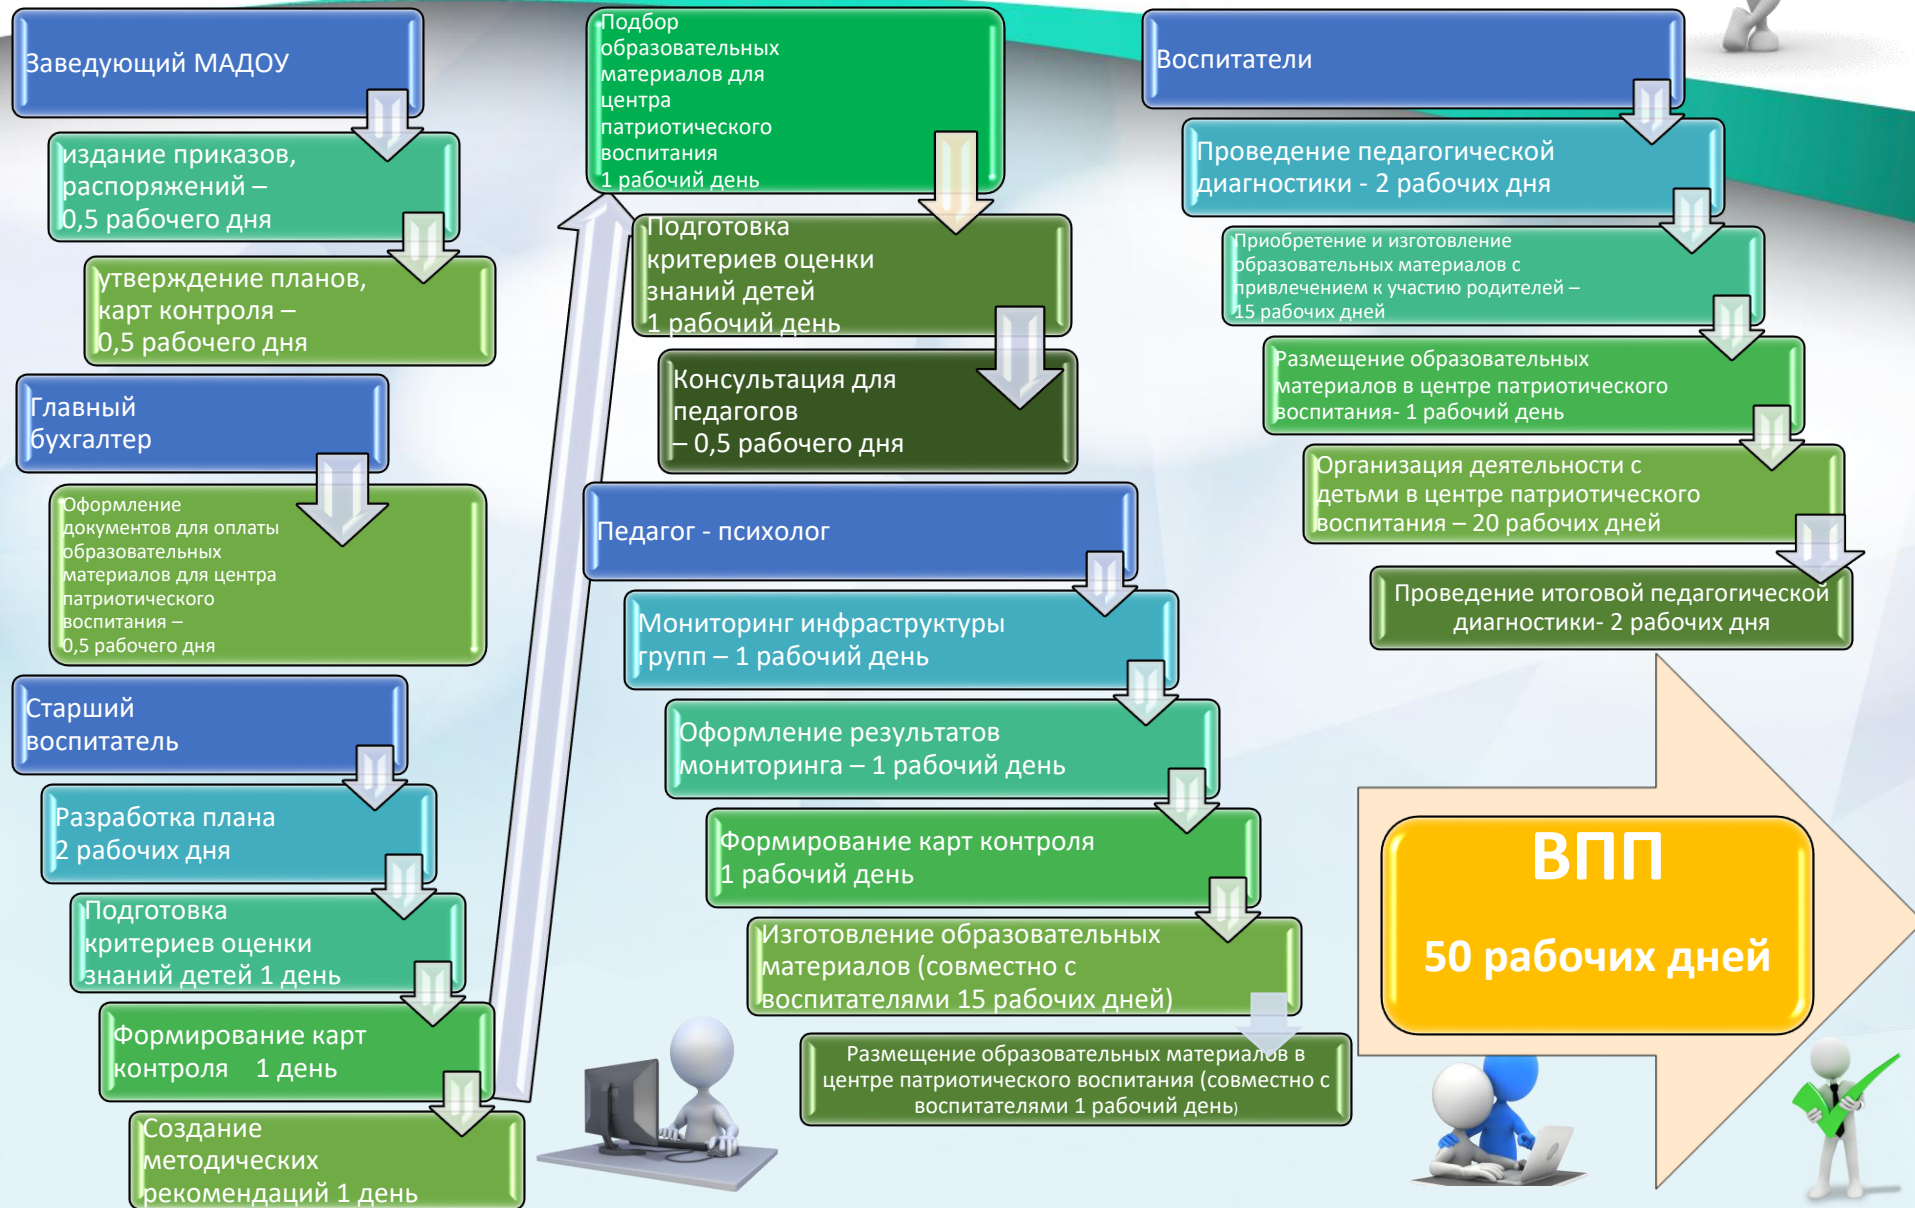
Заведующий МАДОУ

издание приказов, распоряжений – 0,5 рабочего дня

утверждение планов, карт контроля – 0,5 рабочего дня

Главный бухгалтер

Оформление документов для оплаты образовательных материалов для центра патриотического воспитания – 0,5 рабочего дня

Старший воспитатель

Разработка плана 2 рабочих дня

Подготовка критериев оценки знаний детей 1 день

Формирование карт контроля 1 день

Создание методических рекомендаций 1 день

Подбор образовательных материалов для центра патриотического воспитания 1 рабочий день

Подготовка критериев оценки знаний детей 1 рабочий день

Консультация для педагогов – 0,5 рабочего дня

Педагог - психолог

Мониторинг инфраструктуры групп – 1 рабочий день

Оформление результатов мониторинга – 1 рабочий день

Формирование карт контроля 1 рабочий день

Изготовление образовательных материалов (совместно с воспитателями 15 рабочих дней)

Размещение образовательных материалов в центре патриотического воспитания (совместно с воспитателями 1 рабочий день)

Воспитатели

Проведение педагогической диагностики - 2 рабочих дня

Приобретение и изготовление образовательных материалов с привлечением к участию родителей – 15 рабочих дней

Размещение образовательных материалов в центре патриотического воспитания- 1 рабочий день

Организация деятельности с детьми в центре патриотического воспитания – 20 рабочих дней

Проведение итоговой педагогической диагностики- 2 рабочих дня

ВПП

50 рабочих дней